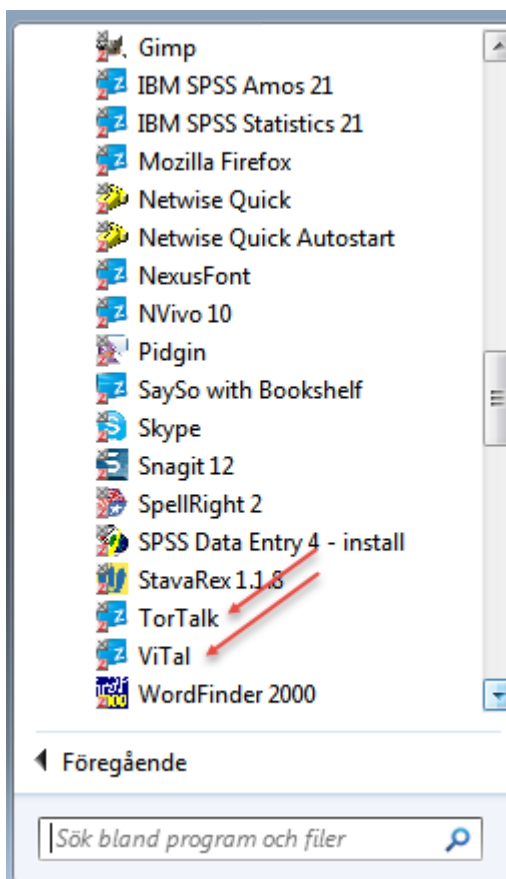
Gimp
IBM SPSS Amos 21
IBM SPSS Statistics 21
Mozilla Firefox
Netwise Quick
Netwise Quick Autostart
NexusFont
NVivo 10
Pidgin
SaySo with Bookshelf
Skype
Snagit 12
SpellRight 2
SPSS Data Entry 4 - install
StavaRex 1.1.8
TorTalk
ViTal
WordFinder 2000

Föregående

Sök bland program och filer